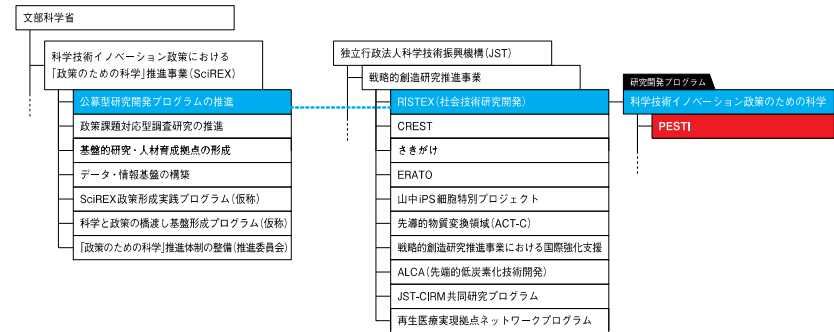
文部科学省

科学技術イノベーション政策における「政策のための科学」推進事業（SciREX）

公募型研究開発プログラムの推進

政策課題対応型調査研究の推進

基盤的研究・人材育成拠点の形成

データ・情報基盤の構築

SciREX政策形成実践プログラム（仮称）

科学と政策の橋渡し基盤形成プログラム（仮称）

「政策のための科学」推進体制の整備（推進委員会）

独立行政法人科学技術振興機構（JST）

戦略的創造研究推進事業

RISTEX（社会技術研究開発）

CREST

さきがけ

ERATO

山中iPS細胞特別プロジェクト

先導的物質変換領域（ACT-C）

戦略的創造研究推進事業における国際強化支援

ALCA（先端的低炭素化技術開発）

JST-CIRM共同研究プログラム

再生医療実現拠点ネットワークプログラム

研究開発プログラム

科学技術イノベーション政策のための科学

PESTI